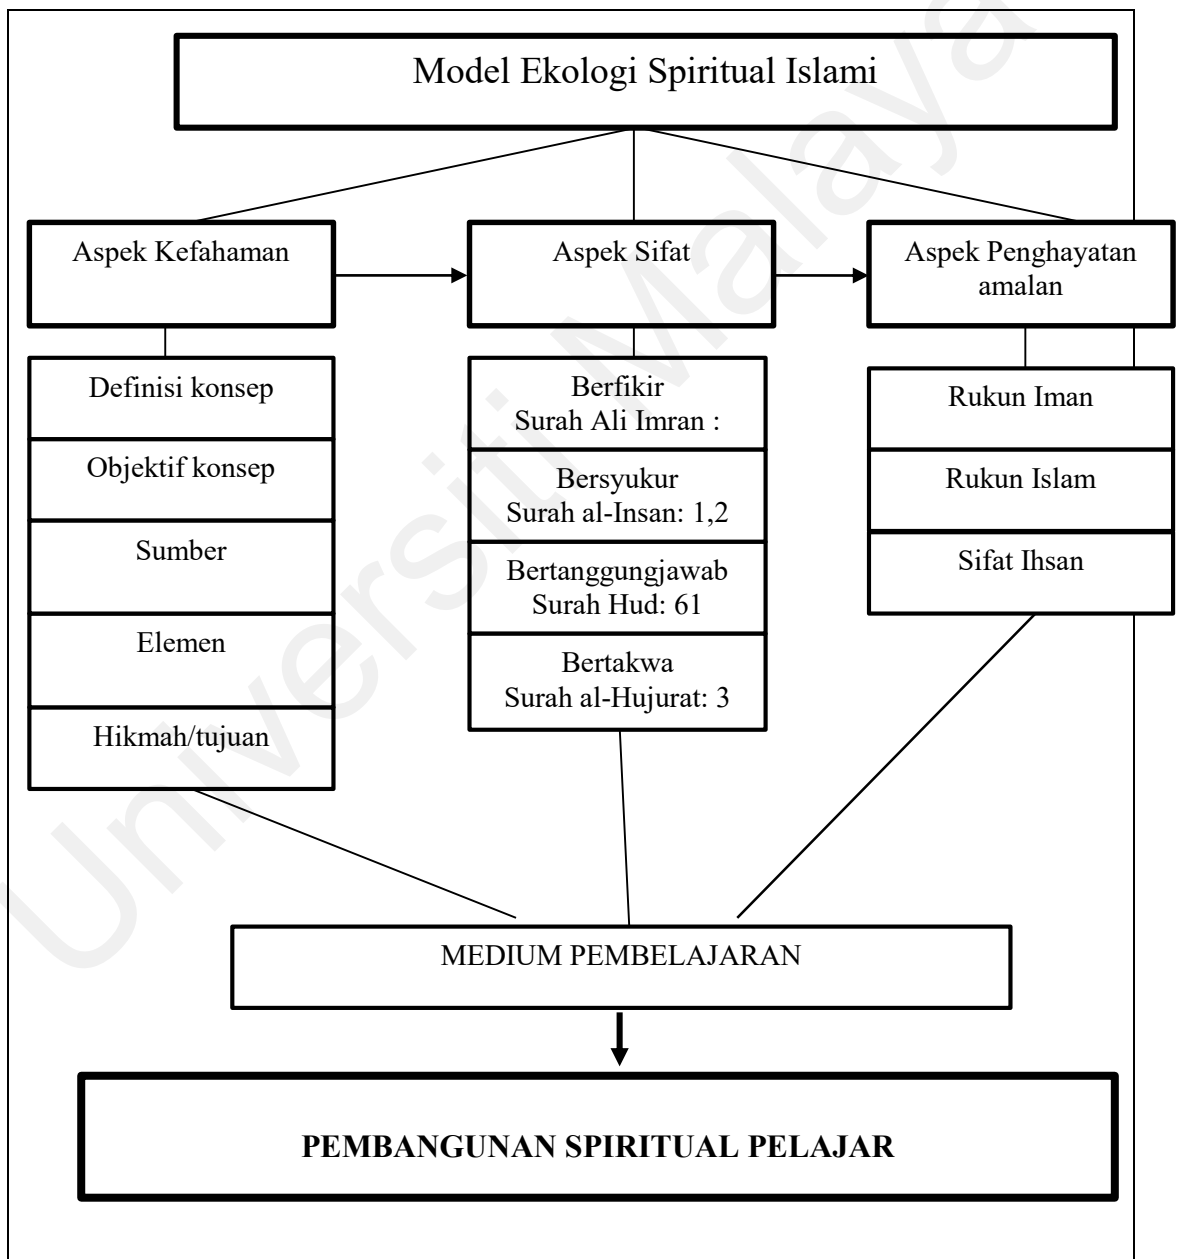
Model Ekologi Spiritual Islami

Aspek Kefahaman

Aspek Sifat

Aspek Penghayatan amalan

Definisi konsep

Objektif konsep

Sumber

Elemen

Hikmah/tujuan

Berfikir
Surah Ali Imran :

Bersyukur
Surah al-Insan: 1,2

Bertanggungjawab
Surah Hud: 61

Bertakwa
Surah al-Hujurat: 3

Rukun Iman

Rukun Islam

Sifat Ihsan

MEDIUM PEMBELAJARAN

PEMBANGUNAN SPIRITUAL PELAJAR

Universiti Malaya